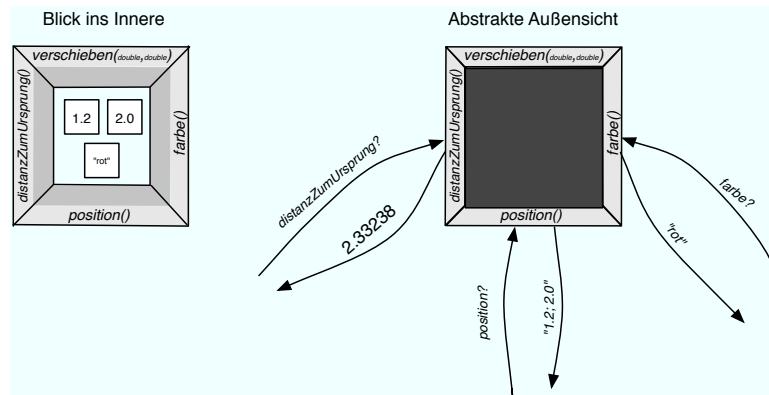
Blick ins Innere

verschieben(double, double)

distanzZumUrsprung()

farbe()

position()

1.2

2.0

"rot"

Abstrakte Außensicht

verschieben(double, double)

distanzZumUrsprung()

farbe()

position()

distanzZumUrsprung?

2.33238

farbe?

"rot"

position?

"1.2; 2.0"